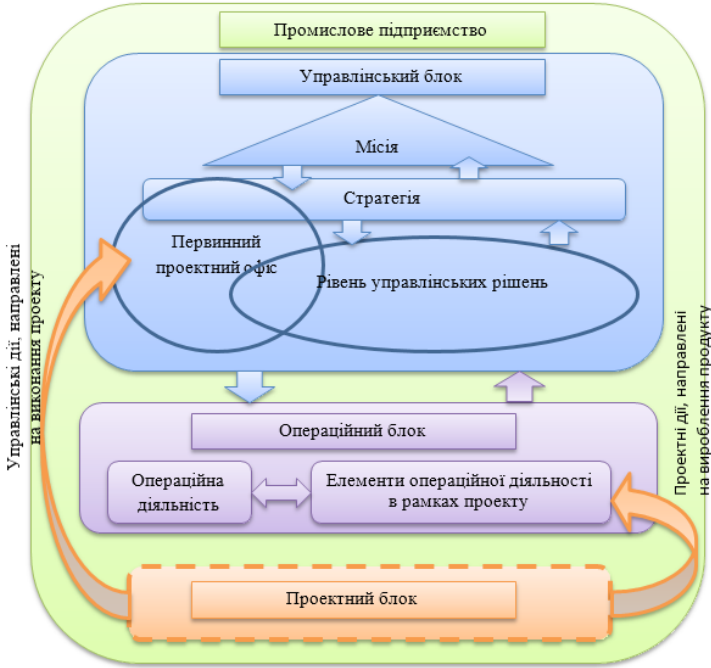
Промислове підприємство

Управлінський блок

Місія

Стратегія

Первинний проектний офіс

Рівень управлінських рішень

Управлінські дії, направлені на виконання проекту

Проектні дії, направлені на вироблення продукту

Операційний блок

Операційна діяльність

Елементи операційної діяльності в рамках проекту

Проектний блок